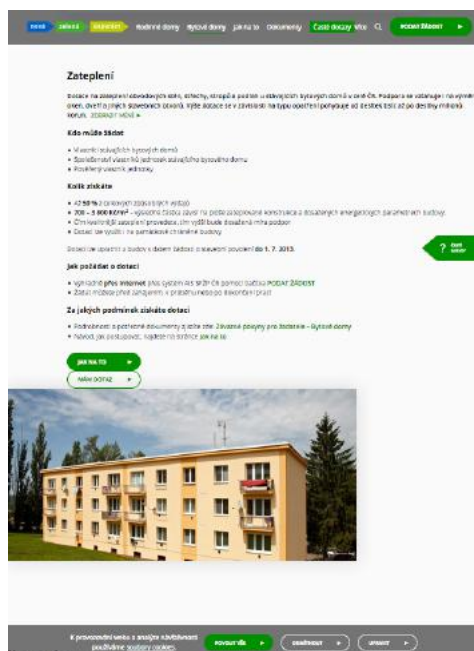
Rodinné domy Bytové domy Jak na to Dokumenty Časté dotazy Více PODAT ŽÁDOST

Zateplení

Dotace na zateplení obvodových stěn, střechy, stropů a podlah u stávajících bytových domů v celé ČR. Podpora se vztahuje i na výměnu oken, dveří a jiných stavebních otvorů. Výše dotace se v závislosti na typu opatření pohybuje od desítek tisíc až po desítky milionů korun. ZOBRAZIT VÍCE

Kdo může žádat

• Vlastníci stávajících bytových domů
• Společenství vlastníků jednotek stávajícího bytového domu
• Pověřený vlastník jednotky

Kolik získáte

• Až 50 % z celkových způsobilých výdajů
• 700 – 5 000 Kč/m² – výše dotace závisí na ploše zateplované konstrukce a dosažených energetických parametrech budovy.
• Čím kvalitnější zateplení provedete, tím vyšší bude dosažená míra podpory
• Dotaci lze využít i na památkově chráněné budovy

Dotaci lze uplatnit u budov s datem žádosti o stavební povolení do 1. 7. 2013.

Jak požádat o dotaci

• Výhradně přes internet jako systém AIS SFŽP ČR pomocí tlačítka PODAT ŽÁDOST
• Žádat můžete před zahájením, v průběhu nebo po dokončení prací

Za jakých podmínek získáte dotaci

• Podrobnosti a potřebné dokumenty zjistíte zde: Závazné pokyny pro žadatele – Bytové domy
• Návod, jak postupovat, najdete na stránce Jak na to

JAK NA TO
MÁM DOTAZ

? Chat

K provozování webu s analýze návštěvnosti používáme soubory cookies. POVOLIT VŠE ODMÍTNOUT UPRAVIT